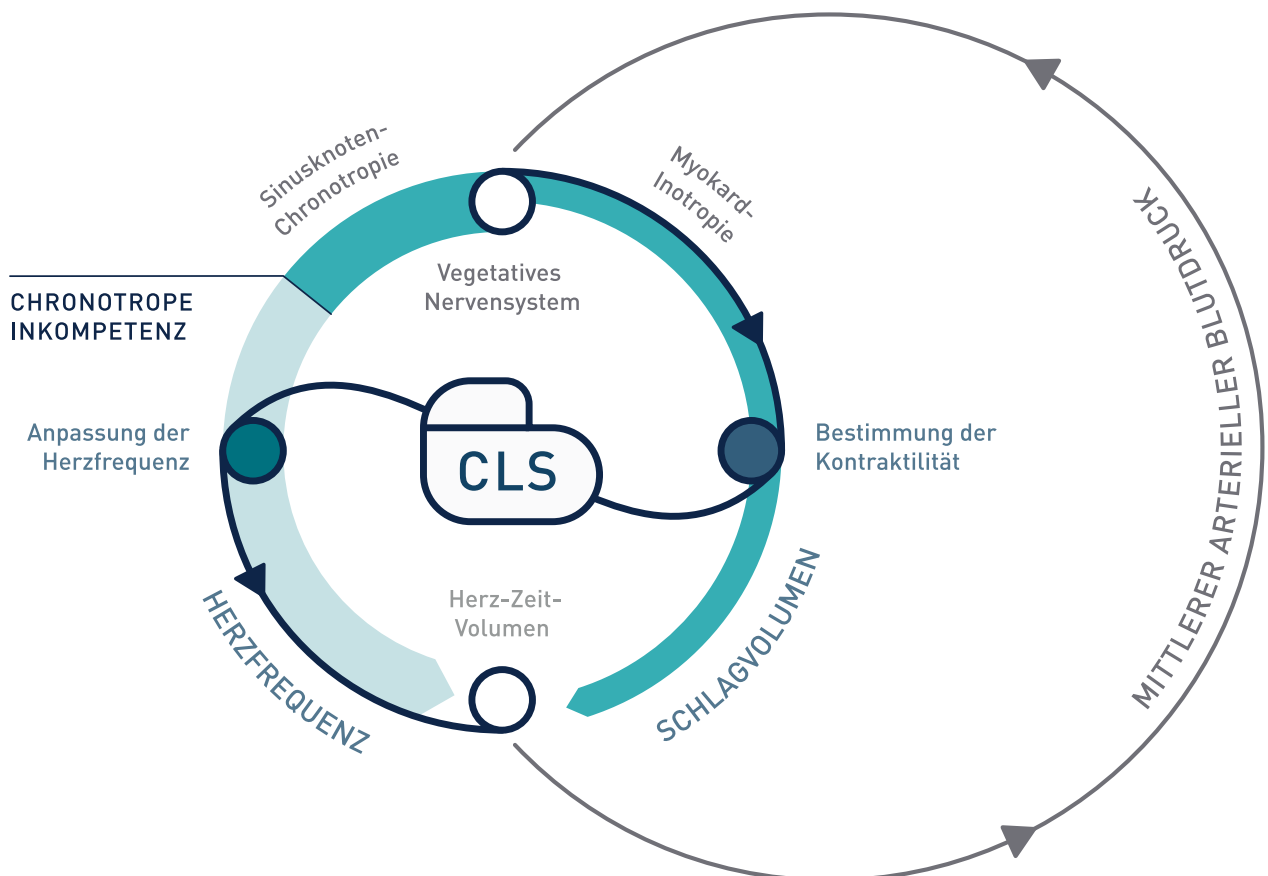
Sinusknoten-Chronotropie

Myokard-Inotropie

MITTLERER ARTERIELLER BLUTDRUCK

CHRONOTROPE INKOMPETENZ

Vegetatives Nervensystem

Anpassung der Herzfrequenz

CLS

Bestimmung der Kontraktilität

Herz-Zeit-Volumen

HERZFREQUENZ

SCHLAGVOLUMEN